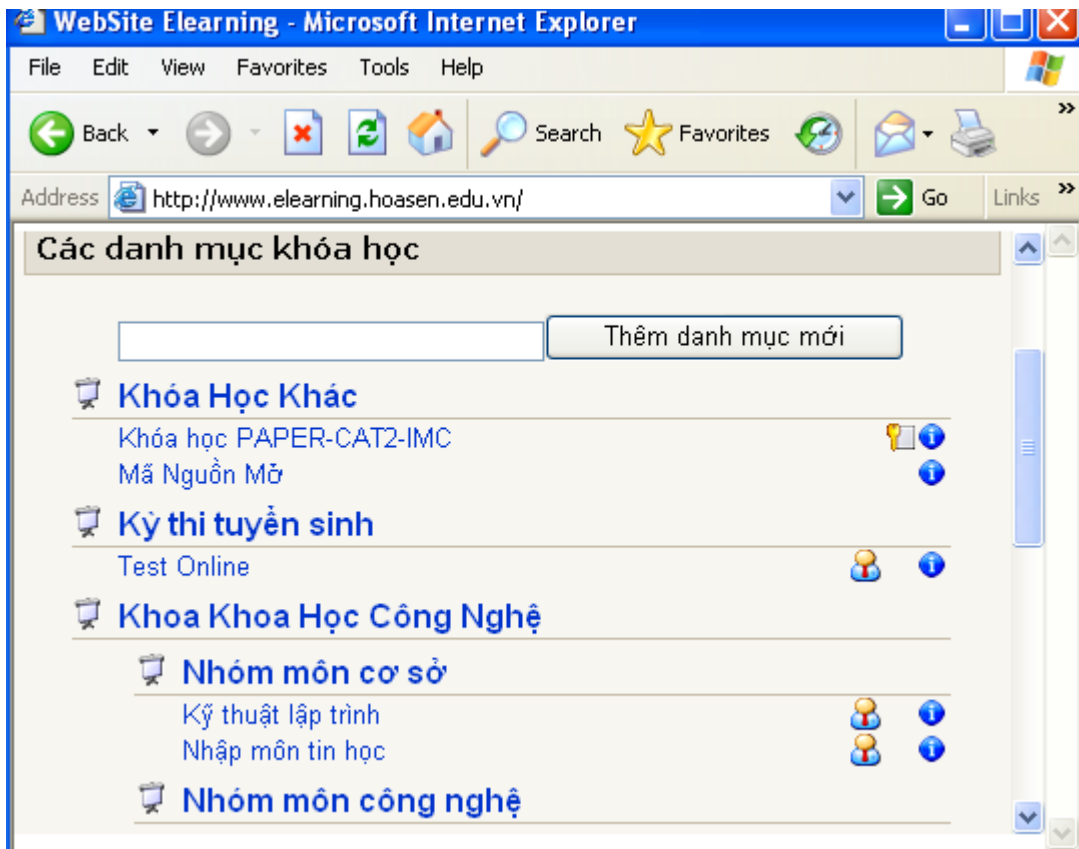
WebSite Elearning - Microsoft Internet Explorer

File Edit View Favorites Tools Help

Back Search Favorites

Address http://www.elearning.hoasen.edu.vn/ Go Links

Các danh mục khóa học

Thêm danh mục mới

Khóa Học Khác

Khóa học PAPER-CAT2-IMC

Mã Nguồn Mở

Kỳ thi tuyển sinh

Test Online

Khoa Khoa Học Công Nghệ

Nhóm môn cơ sở

Kỹ thuật lập trình

Nhập môn tin học

Nhóm môn công nghệ